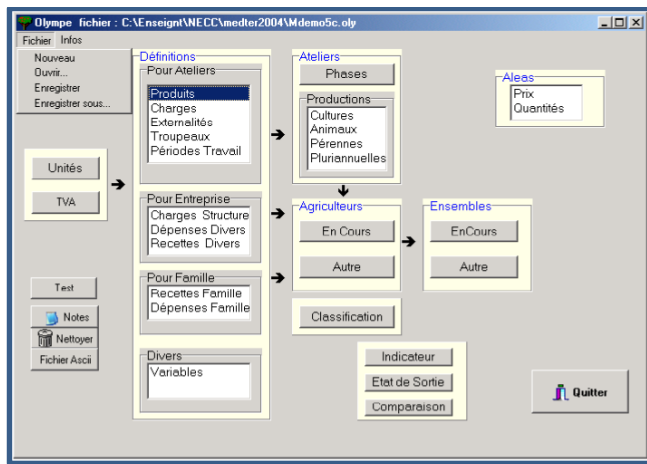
Olympe fichier : C:\Enseignt\NECC\medter2004\Mdemo5c.oly

Fichier Infos

Nouveau
Ouvrir...
Enregistrer
Enregistrer sous...

Unités
TVA

Test
Notes
Nettoyer
Fichier Ascii

Définitions
Pour Ateliers
Produits
Charges
Externalités
Troupeaux
Périodes Travail

Pour Entreprise
Charges Structure
Dépenses Divers
Recettes Divers

Pour Famille
Recettes Famille
Dépenses Famille

Divers
Variables

Ateliers
Phases
Productions
Cultures
Animaux
Pérennes
Pluriannuelles

Agriculteurs
En Cours
Autre

Ensembles
EnCours
Autre

Classification

Indicateur
Etat de Sortie
Comparaison

Aleas
Prix
Quantités

Quitter